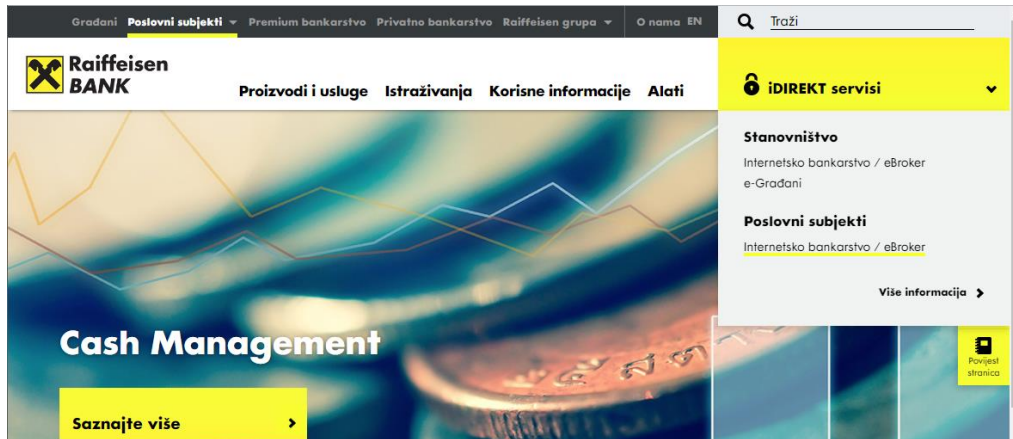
Građani Poslovni subjekti Premium bankarstvo Privatno bankarstvo Raiffeisen grupa O nama EN

Traži

Raiffeisen BANK

Proizvodi i usluge Istraživanja Korisne informacije Alati

iDIREKT servisi

Stanovništvo

Internetsko bankarstvo / eBroker

e-Građani

Poslovni subjekti

Internetsko bankarstvo / eBroker

Više informacija

Cash Management

Saznajte više

Povijest stranica